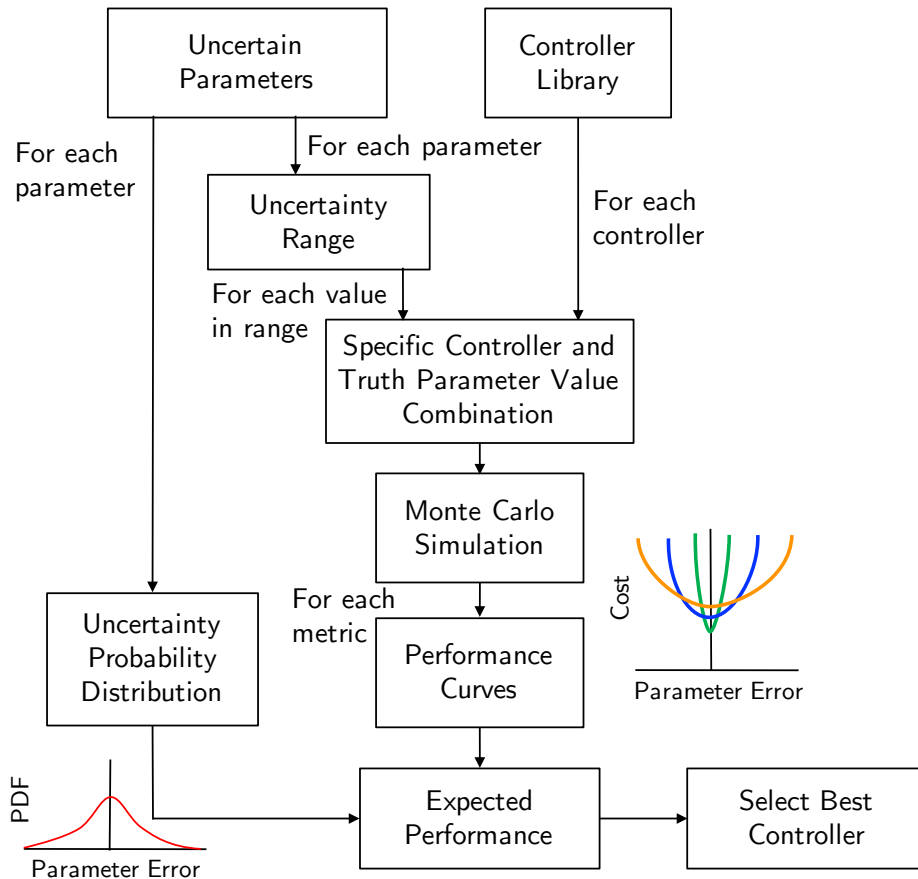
Uncertain Parameters

Controller Library

For each parameter

For each parameter

Uncertainty Range

For each controller

For each value in range

Specific Controller and Truth Parameter Value Combination

Monte Carlo Simulation

Cost

Parameter Error

For each metric

Uncertainty Probability Distribution

Performance Curves

PDF

Parameter Error

Expected Performance

Select Best Controller